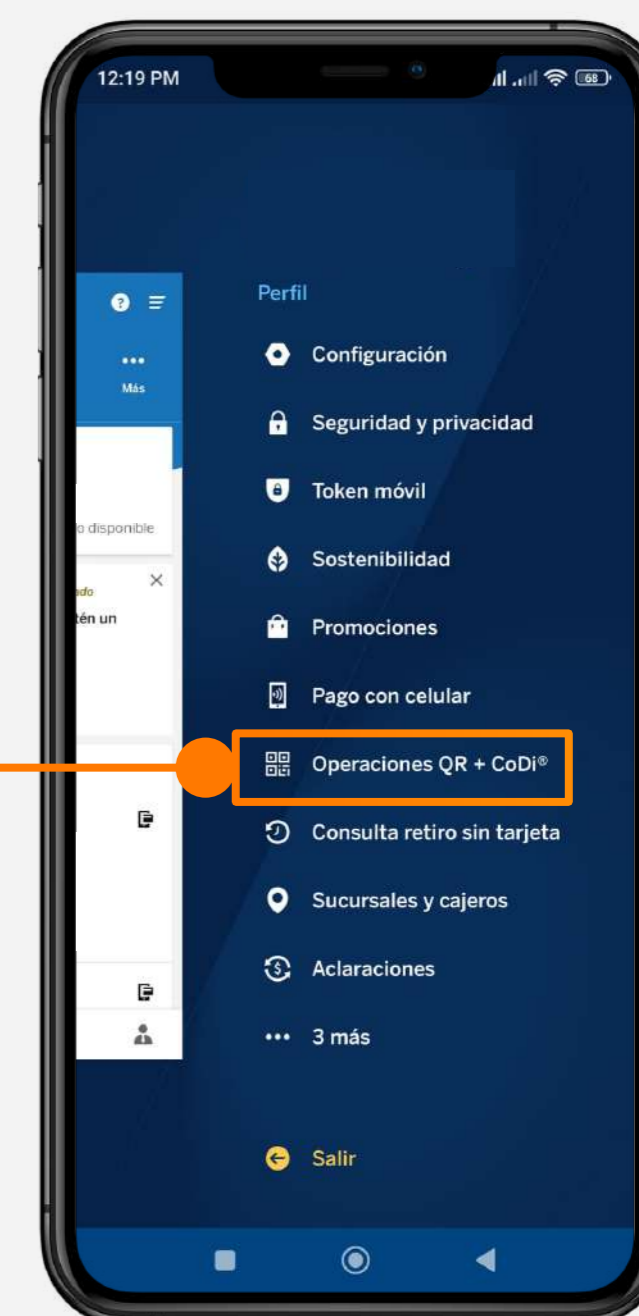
12:19 PM

68

Más

o disponible

ado

tén un

Perfil

Configuración

Seguridad y privacidad

Token móvil

Sostenibilidad

Promociones

Pago con celular

Operaciones QR + CoDi®

Consulta retiro sin tarjeta

Sucursales y cajeros

Aclaraciones

••• 3 más

Salir